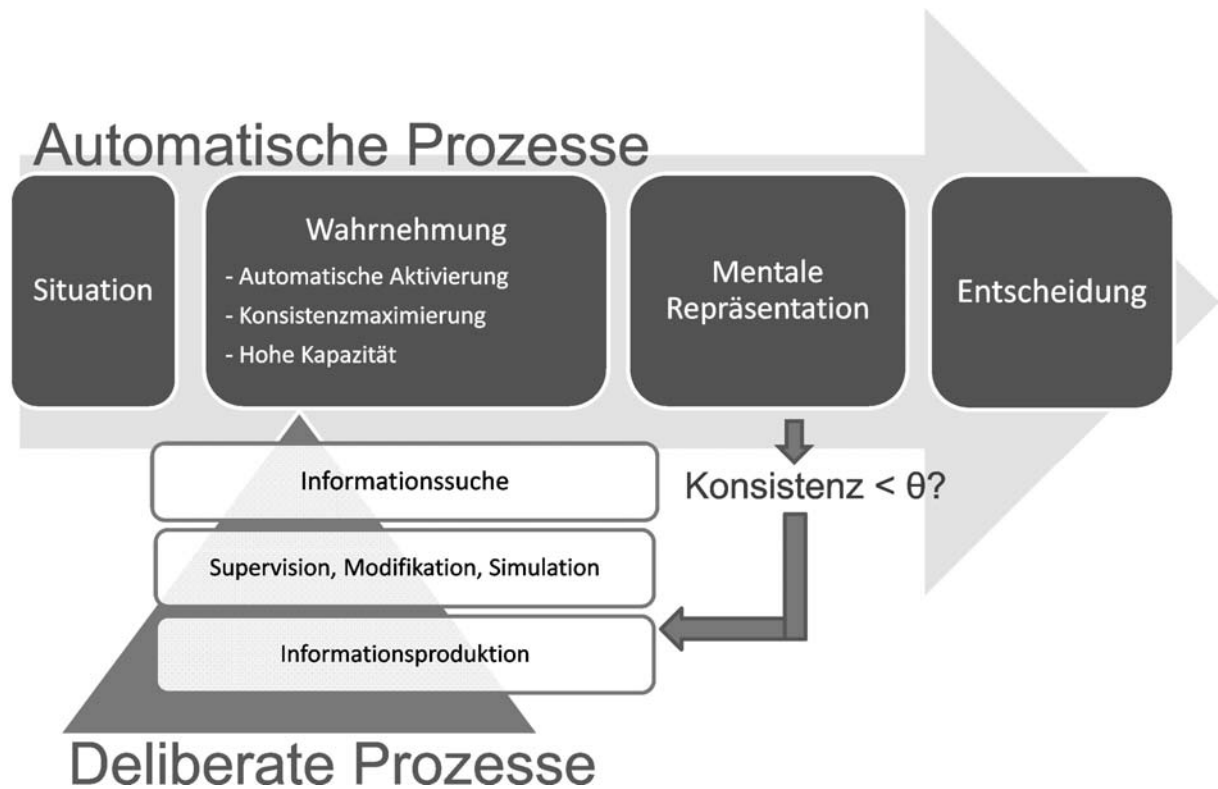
Automatische Prozesse

Situation

Wahrnehmung
- Automatische Aktivierung
- Konsistenzmaximierung
- Hohe Kapazität

Mentale Repräsentation

Entscheidung

Konsistenz < θ?

Informationssuche

Supervision, Modifikation, Simulation

Informationsproduktion

Deliberate Prozesse